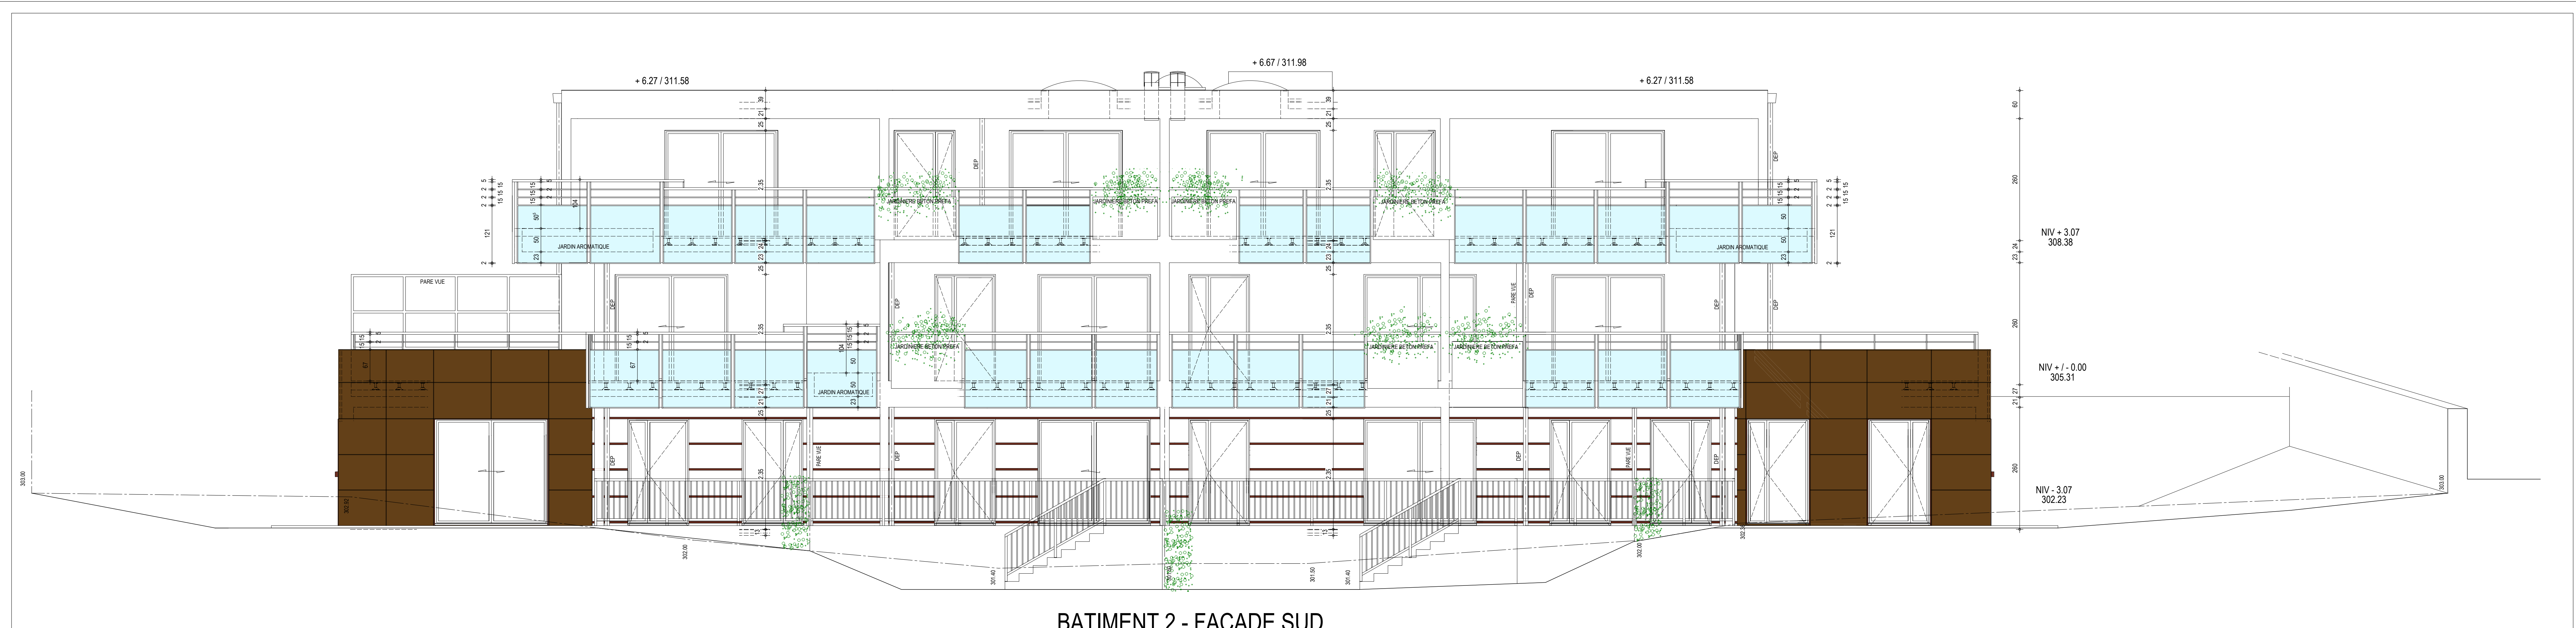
+ 6.27 / 311.58

+ 6.67 / 311.98

+ 6.27 / 311.58

JARDINIERE BETON PREFA

JARDINIERE BETON PREFA

JARDINIERE BETON PREFA

JARDINIERE BETON PREFA

JARDIN AROMATIQUE

JARDIN AROMATIQUE

PARE VUE

DEP

DEP

DEP

DEP

JARDINIERE BETON PREFA

JARDINIERE BETON PREFA

JARDINIERE BETON PREFA

JARDIN AROMATIQUE

PARE VUE

PARE VUE

PARE VUE

DEP

DEP

DEP

NIV + 3.07
308.38

NIV + / - 0.00
305.31

NIV - 3.07
302.23

60

260

260

260

2.35

2.35

2.35

2.35

121

121

303.00

302.00

301.40

301.50

301.40

302.00

303.00

BATIMENT 2 - FACADE SUD